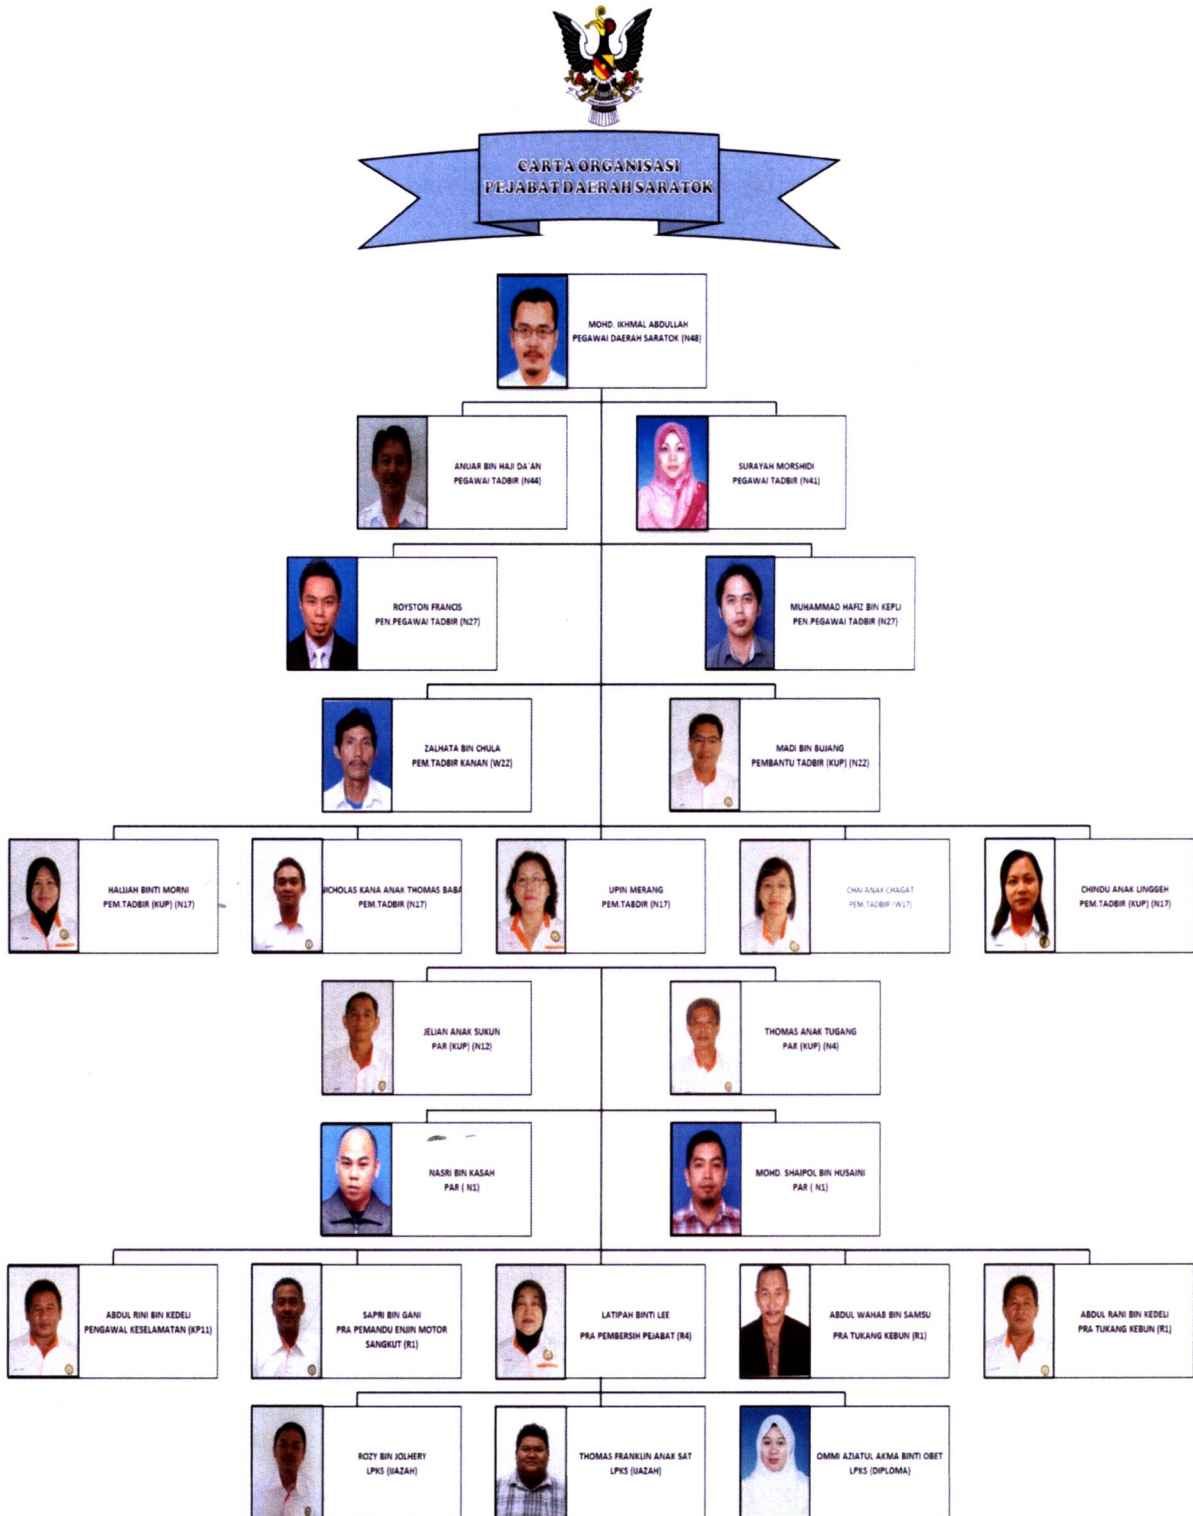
CARTA ORGANISASI
PEJABAT DAERAH SARATOK

MOHD. IKHMAL ABDULLAH
PEGAWAI DAERAH SARATOK (N48)

ANUAR BIN HAJI DA'AN
PEGAWAI TADBIR (N44)

SURAYAH MORSHIDI
PEGAWAI TADBIR (N41)

ROYSTON FRANCIS
PEN.PEGAWAI TADBIR (N27)

MUHAMMAD HAFIZ BIN KEPLI
PEN.PEGAWAI TADBIR (N27)

ZALHATA BIN CHULA
PEM.TADBIR KANAN (W22)

MADI BIN BUJANG
PEMBANTU TADBIR (KUP) (N22)

HALIJAH BINTI MORNI
PEM.TADBIR (KUP) (N17)

NICHOLAS KANA ANAK THOMAS BABA
PEM.TADBIR (N17)

UPIN MERANG
PEM.TADBIR (N17)

CHAI ANAK CHAGAT
PEM.TADBIR (W17)

CHINDU ANAK LINGGEH
PEM.TADBIR (KUP) (N17)

JELIAN ANAK SUKUN
PAR (KUP) (N12)

THOMAS ANAK TUGANG
PAR (KUP) (N4)

NASRI BIN KASAH
PAR ( N1)

MOHD. SHAIPOL BIN HUSAINI
PAR ( N1)

ABDUL RINI BIN KEDELI
PENGAWAL KESELAMATAN (KP11)

SAPRI BIN GANI
PRA PEMANDU ENJIN MOTOR SANGKUT (R1)

LATIPAH BINTI LEE
PRA PEMBERSIH PEJABAT (R4)

ABDUL WAHAB BIN SAMSU
PRA TUKANG KEBUN (R1)

ABDUL RANI BIN KEDELI
PRA TUKANG KEBUN (R1)

ROZY BIN JOLHERY
LPKS (IJAZAH)

THOMAS FRANKLIN ANAK SAT
LPKS (IJAZAH)

OMMI AZIATUL AKMA BINTI OBET
LPKS (DIPLOMA)